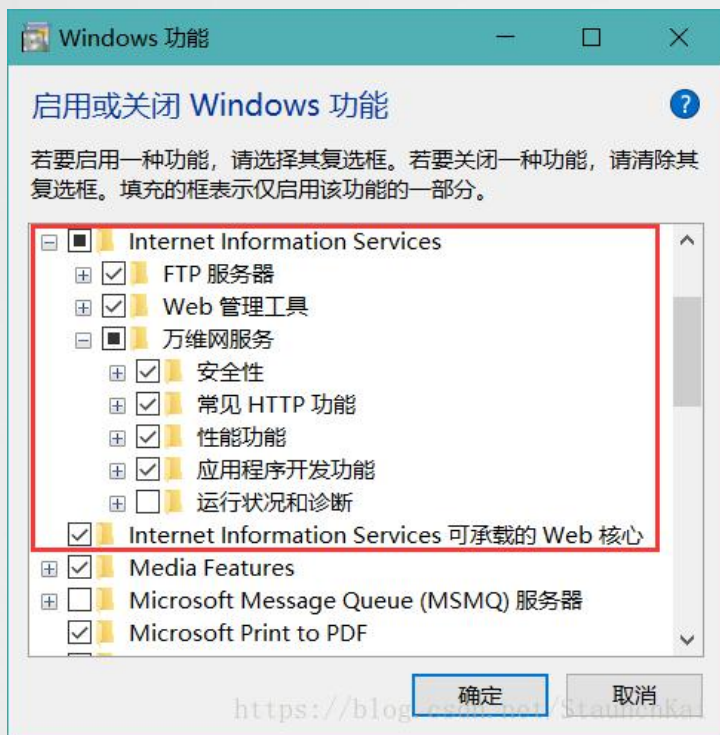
Windows 功能

启用或关闭 Windows 功能

若要启用一种功能，请选择其复选框。若要关闭一种功能，请清除其复选框。填充的框表示仅启用该功能的一部分。

Internet Information Services
FTP 服务器
Web 管理工具
万维网服务
安全性
常见 HTTP 功能
性能功能
应用程序开发功能
运行状况和诊断
Internet Information Services 可承载的 Web 核心
Media Features
Microsoft Message Queue (MSMQ) 服务器
Microsoft Print to PDF

确定
取消

https://blog.csdn.net/StaunchKai